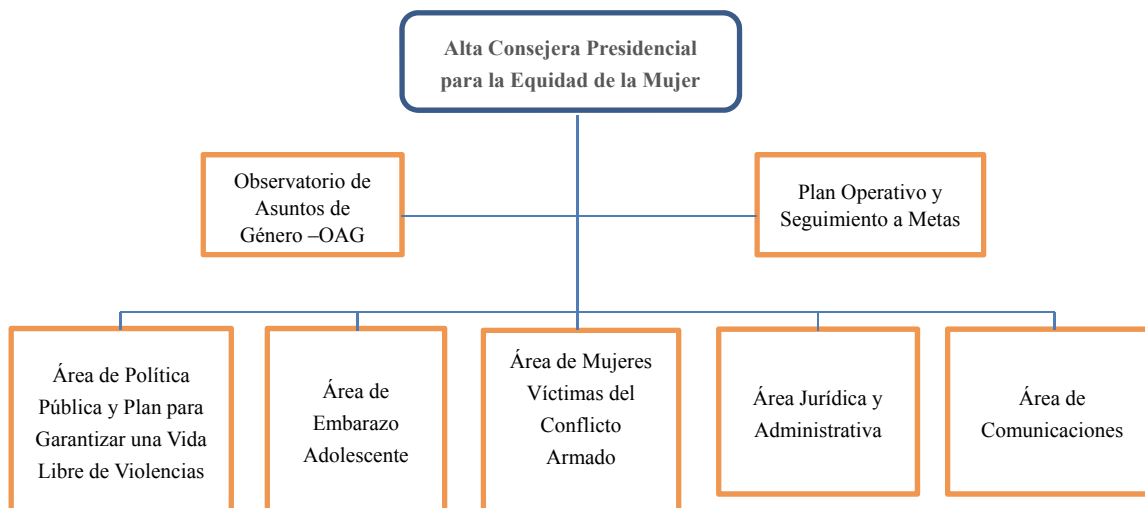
Alta Consejera Presidencial para la Equidad de la Mujer

Observatorio de Asuntos de Género –OAG

Plan Operativo y Seguimiento a Metas

Área de Política Pública y Plan para Garantizar una Vida Libre de Violencias

Área de Embarazo Adolescente

Área de Mujeres Víctimas del Conflicto Armado

Área Jurídica y Administrativa

Área de Comunicaciones